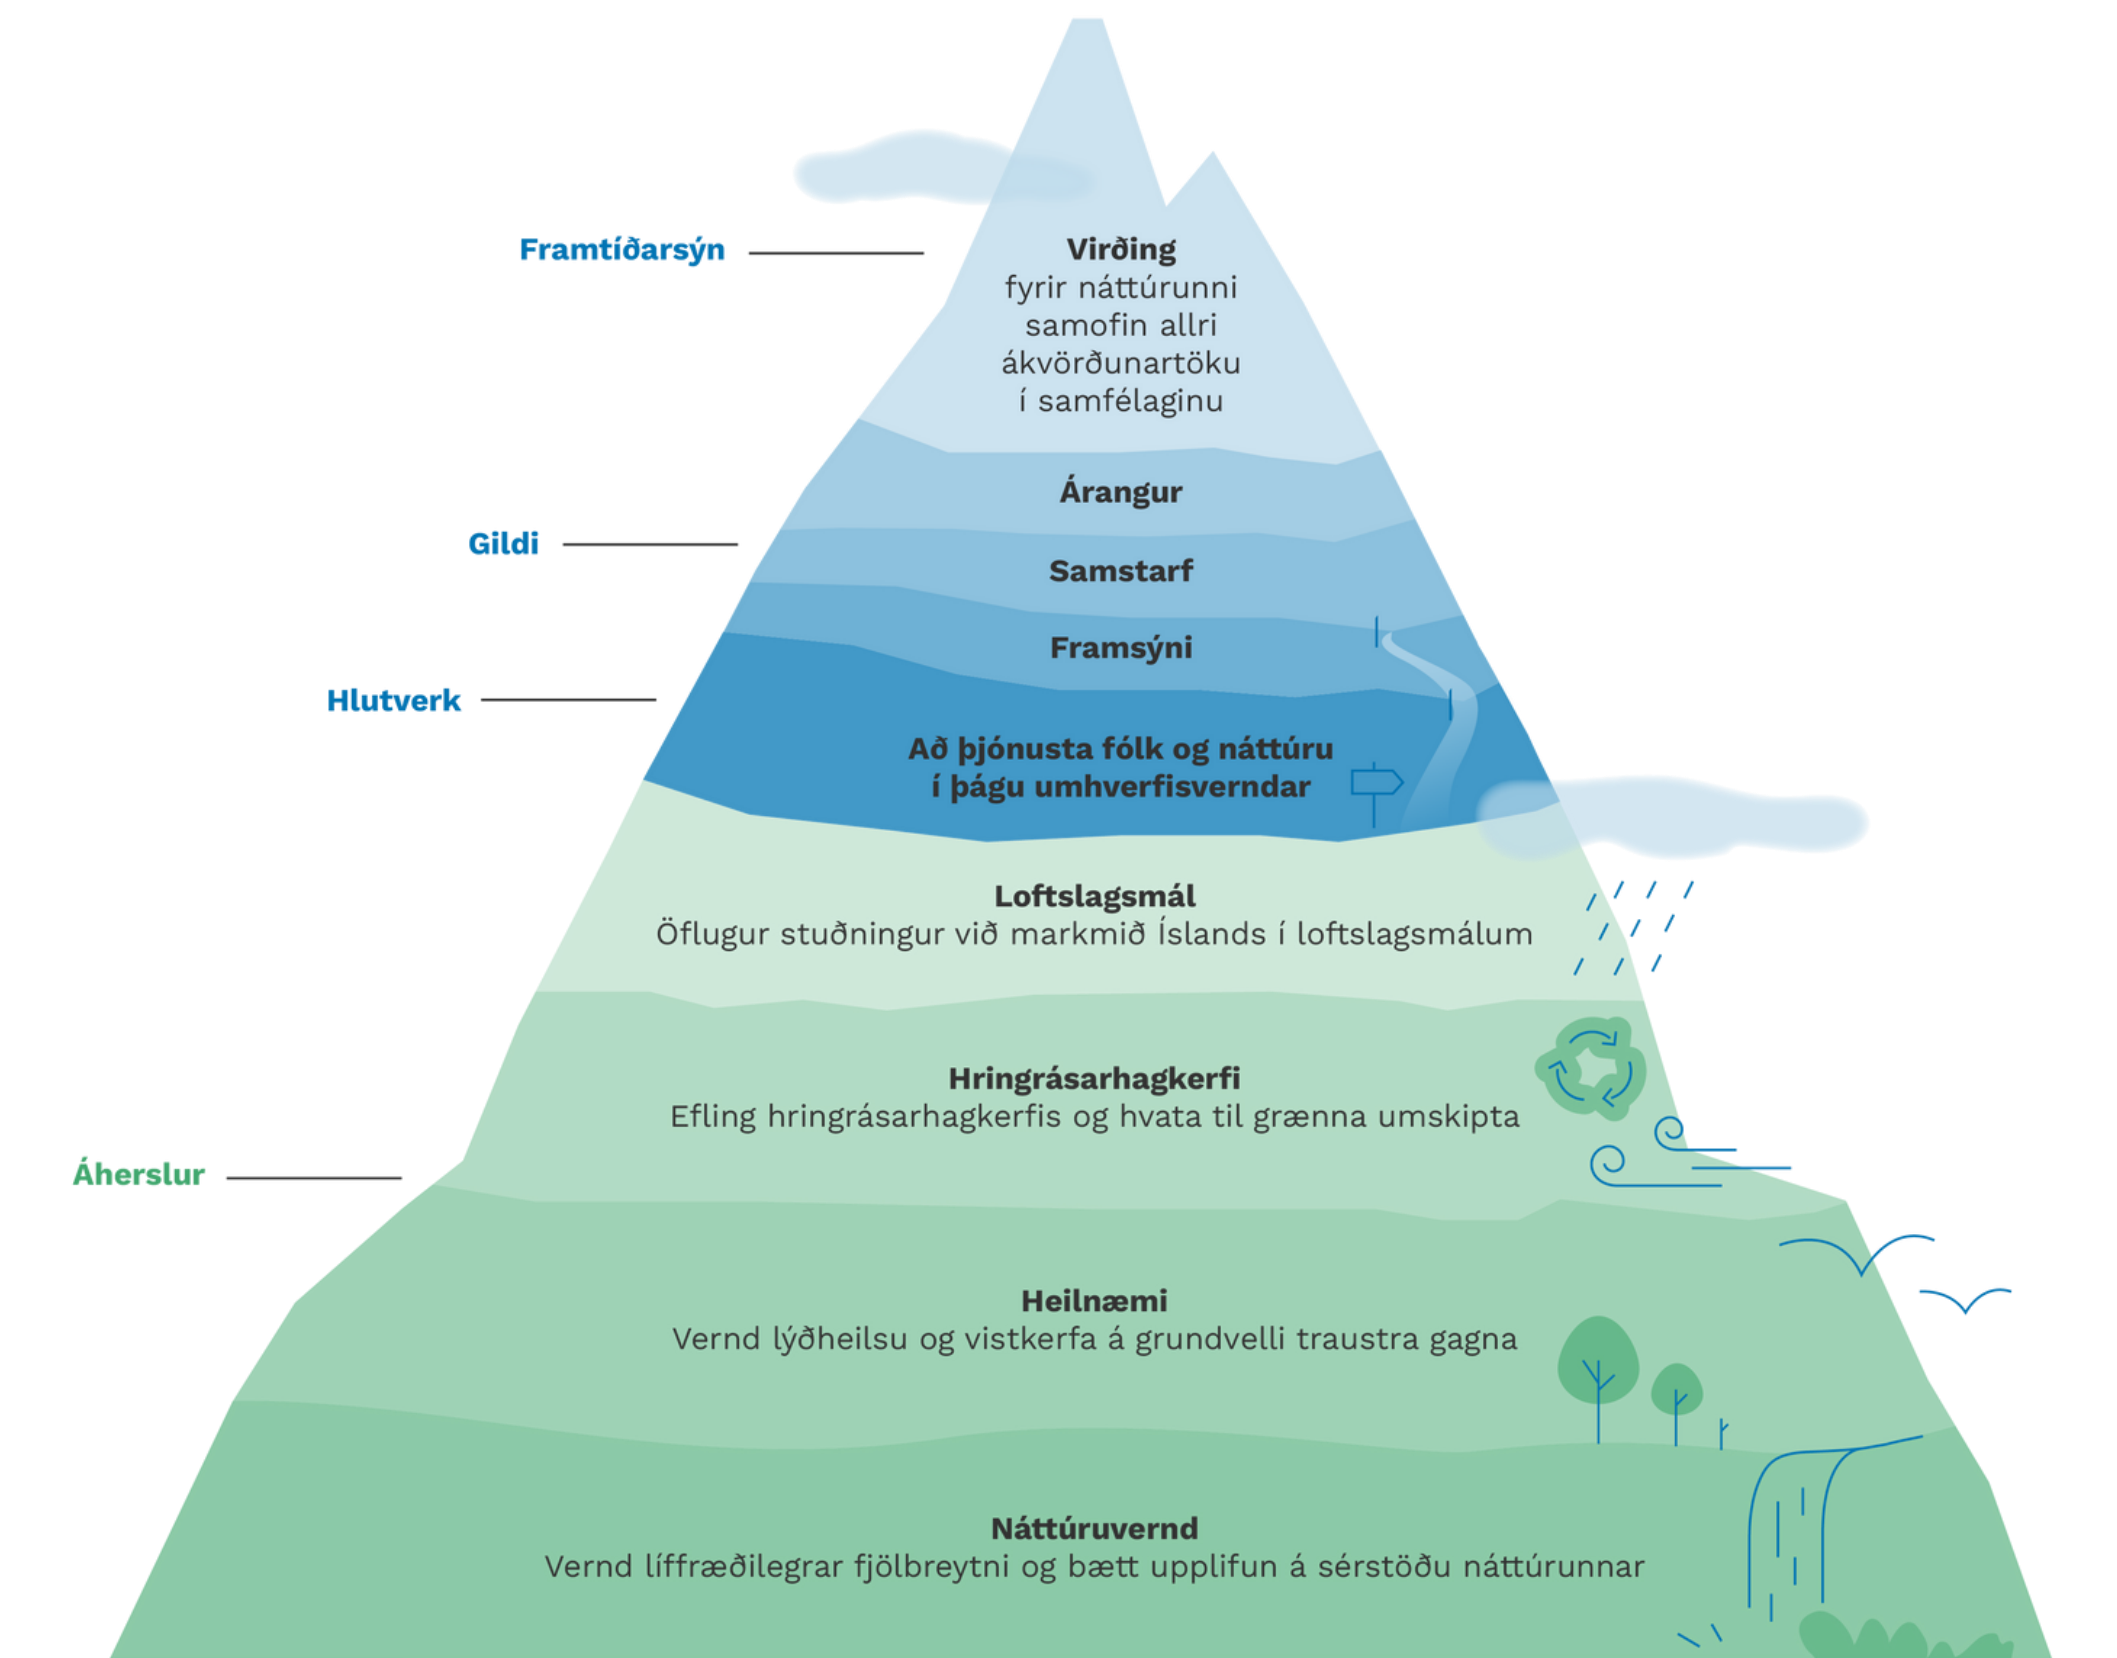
Framtíðarsýn

Virðing
fyrir náttúrunni samofin allri ákvörðunartöku í samfélaginu

Gildi

Árangur

Samstarf

Framsýni

Hlutverk

Að þjónusta fólk og náttúru í þágu umhverfisverndar

Loftslagsmál
Öflugur stuðningur við markmið Íslands í loftslagsmálum

Hringrásarhagkerfi
Efling hringrásarhagkerfis og hvata til grænna umskipta

Áherslur

Heilnæmi
Vernd lýðheilsu og vistkerfa á grundvelli traustra gagna

Náttúruvernd
Vernd líffræðilegrar fjölbreytni og bætt upplifun á sérstöðu náttúrunnar